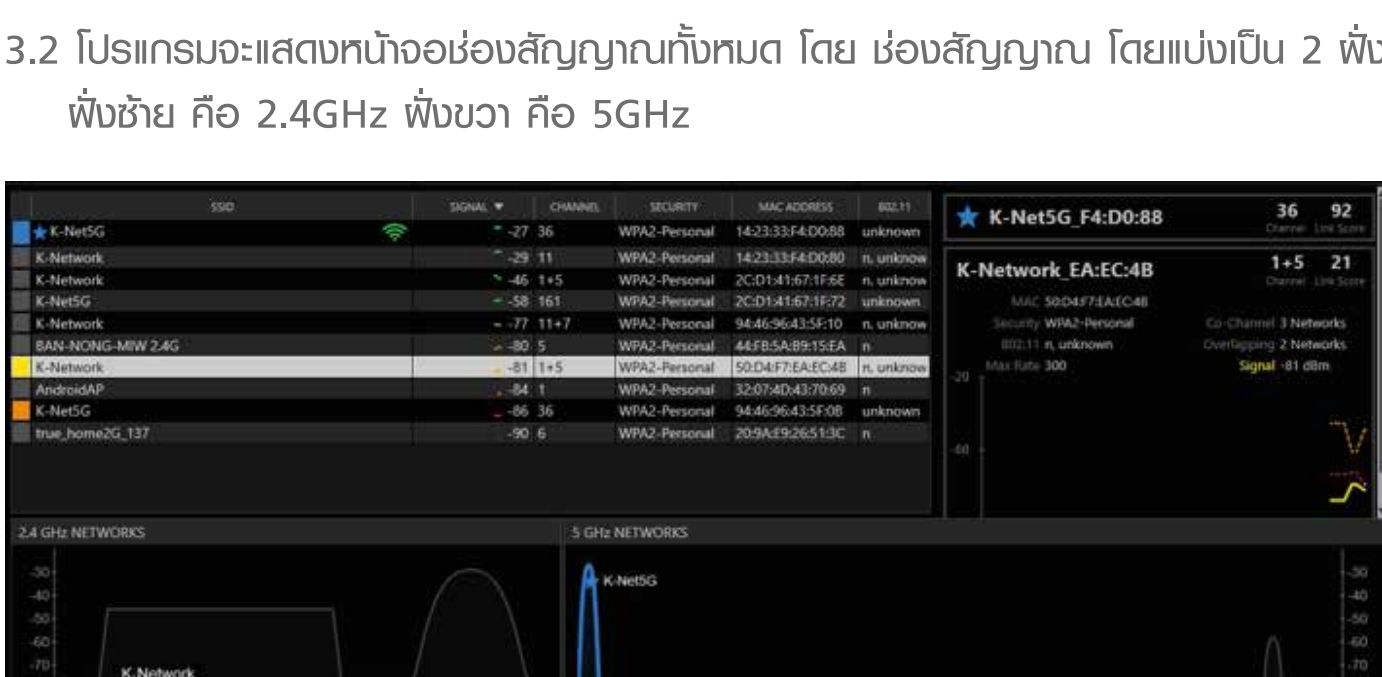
3.2 โปรแกรมจะแสดงหน้าจอช่องสัญญาณทั้งหมด โดย ช่องสัญญาณ โดยแบ่งเป็น 2 ฝั่ง ฝั่งซ้าย คือ 2.4GHz ฝั่งขวา คือ 5GHz

| SSID | SIGNAL ▼ | CHANNEL | SECURITY | MAC ADDRESS | 802.11 |
|---|---|---|---|---|---|
| K-Net5G | -27 | 36 | WPA2-Personal | 14:23:33:F4:D0:88 | unknown |
| K-Network | -29 | 11 | WPA2-Personal | 14:23:33:F4:D0:80 | n, unknow |
| K-Network | -46 | 1+5 | WPA2-Personal | 2C:D1:41:67:1F:6E | n, unknow |
| K-Net5G | -58 | 161 | WPA2-Personal | 2C:D1:41:67:1F:72 | unknown |
| K-Network | -77 | 11+7 | WPA2-Personal | 94:46:96:43:5F:10 | n, unknow |
| BAN-NONG-MIW 2.4G | -80 | 5 | WPA2-Personal | 44:FB:5A:B9:15:EA | n |
| K-Network | -81 | 1+5 | WPA2-Personal | 50:D4:F7:EA:EC:4B | n, unknow |
| AndroidAP | -84 | 1 | WPA2-Personal | 32:07:4D:43:70:69 | n |
| K-Net5G | -86 | 36 | WPA2-Personal | 94:46:96:43:5F:0B | unknown |
| true_home2G_137 | -90 | 6 | WPA2-Personal | 20:9A:E9:26:51:3C | n |

K-Net5G_F4:D0:88 36 Channel 92 Link Score

K-Network_EA:EC:4B 1+5 Channel 21 Link Score

MAC 50:D4:F7:EA:EC:4B
Security WPA2-Personal
802.11 n, unknown
Max Rate 300
Co-Channel 3 Networks
Overlapping 2 Networks
Signal -81 dBm

-20
-60

2.4 GHz NETWORKS
-30 -40 -50 -60 -70
K-Network

5 GHz NETWORKS
K-Net5G
-30 -40 -50 -60 -70